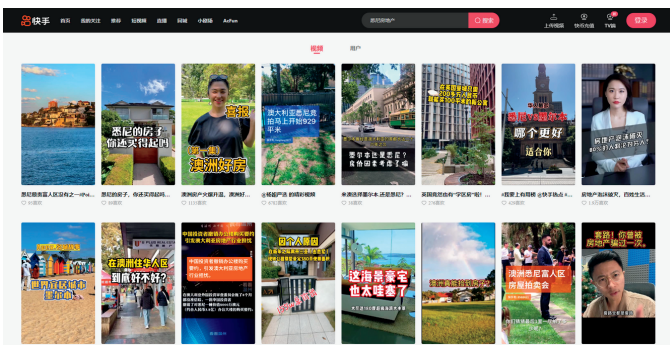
快手 首页 我的关注 推荐 短视频 直播 同城 小剧场 AcFun

悉尼房地产 搜索

上传视频 快手光播 TV版 登录

视频 用户

悉尼的房子 你连买得起吗

喜报 第一套 澳洲好房

澳大利亚悉尼竟拍马上拍929平米

墨尔本市中心 哪个更好 适合你

卖得还真可以

悉尼最贵富人区没有之一 #Pal...

悉尼的房子，你连买得起吗...

澳洲房产火爆开盘，澳洲好...

#悉尼产房 创维制视频

#澳洲洋墨尔本 还是悉尼...

英国皇家做得"学区房"...

#我要上有楼啊 #快手热点...

房地产泡沫破灭，四线生活...

世界上最美的澳洲

在澳洲住华人区到底好不好？

这海景豪宅也太骚了

澳洲悉尼富人区房屋拍卖会

套路！你管被房地产骗过一次。